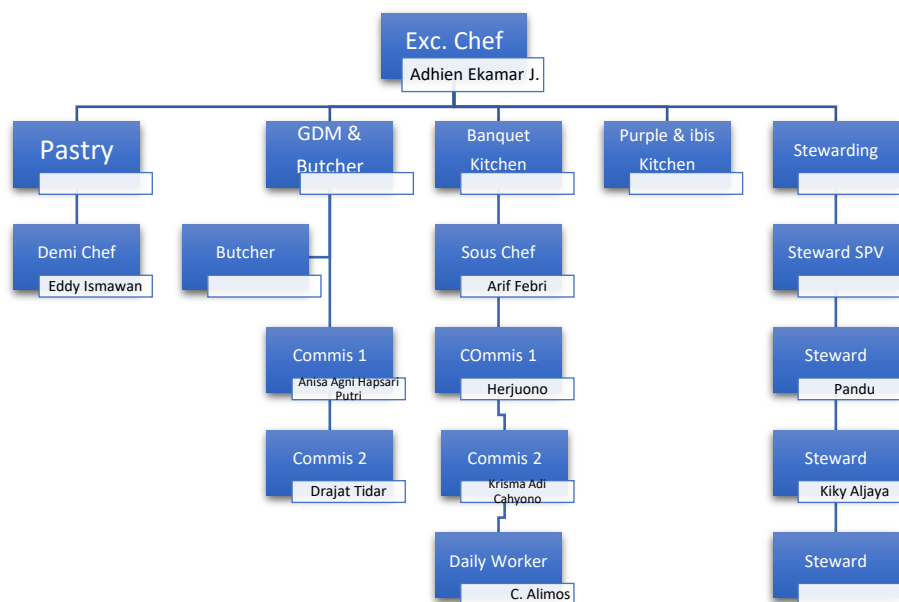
Exc. Chef
Adhien Ekamar J.

Pastry

Demi Chef
Eddy Ismawan

GDM & Butcher

Butcher

Commis 1
Anisa Agni Hapsari Putri

Commis 2
Drajat Tidar

Banquet Kitchen

Sous Chef
Arif Febri

COmmis 1
Herjuono

Commis 2
Krisma Adi Cahyono

Daily Worker
C. Alimos

Purple & ibis Kitchen

Stewarding

Steward SPV

Steward
Pandu

Steward
Kiky Aljaya

Steward